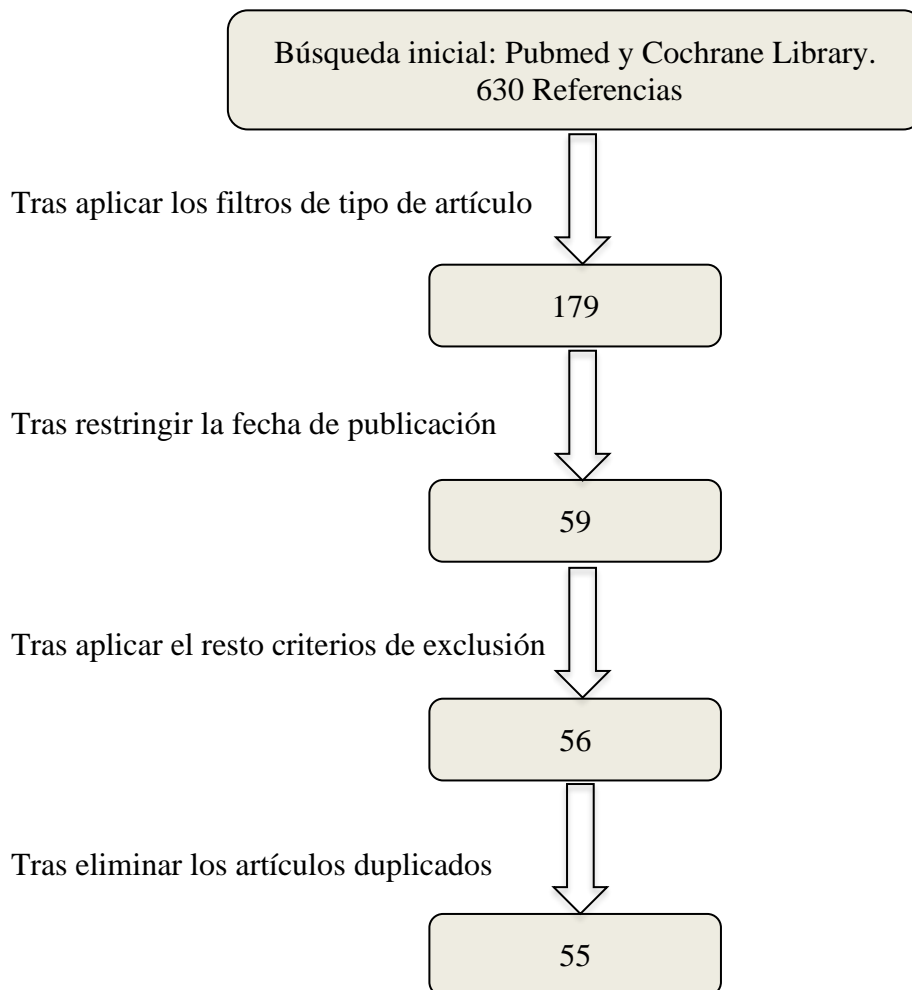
Búsqueda inicial: Pubmed y Cochrane Library.
630 Referencias

Tras aplicar los filtros de tipo de artículo

179

Tras restringir la fecha de publicación

59

Tras aplicar el resto criterios de exclusión

56

Tras eliminar los artículos duplicados

55